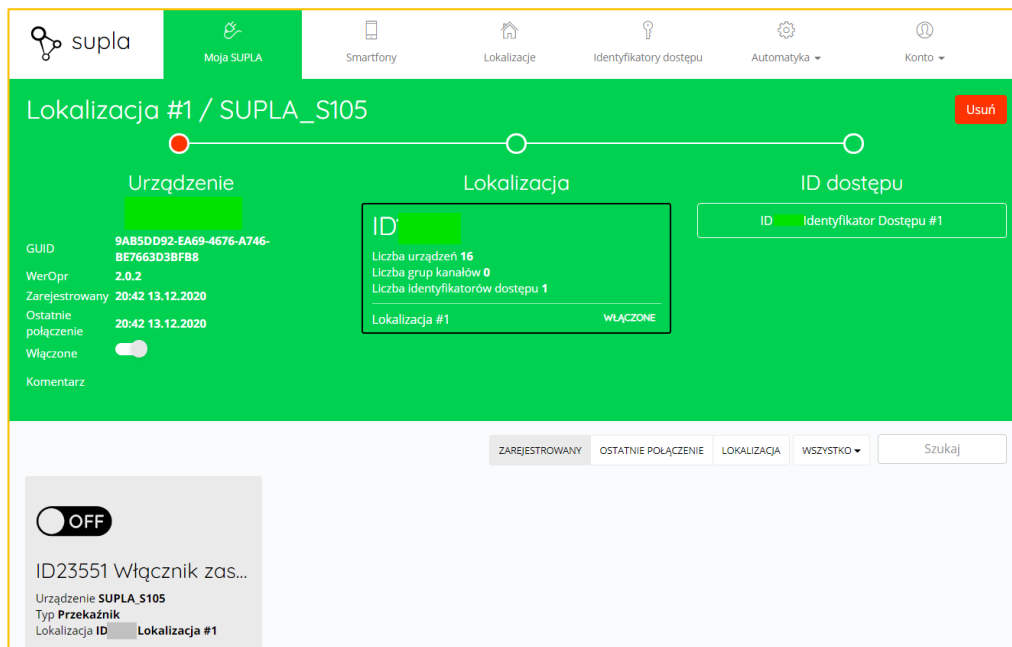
supla

Moja SUPLA

Smartfony

Lokalizacje

Identyfikatory dostępu

Automatyka

Konto

Lokalizacja #1 / SUPLA_S105

Usuń

Urządzenie

GUID 9AB5DD92-EA69-4676-A746-BE7663D3BFB8

WerOpr 2.0.2

Zarejestrowany 20:42 13.12.2020

Ostatnie połączenie 20:42 13.12.2020

Włączone

Komentarz

Lokalizacja

ID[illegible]

Liczba urządzeń 16
Liczba grup kanałów 0
Liczba identyfikatorów dostępu 1

Lokalizacja #1 WŁĄCZONE

ID dostępu

ID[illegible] Identyfikator Dostępu #1

ZAREJESTROWANY | OSTATNIE POŁĄCZENIE | LOKALIZACJA | WSZYSTKO

Szukaj

OFF

ID23551 Włącznik zas...

Urządzenie SUPLA_S105
Typ Przekaźnik
Lokalizacja ID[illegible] Lokalizacja #1